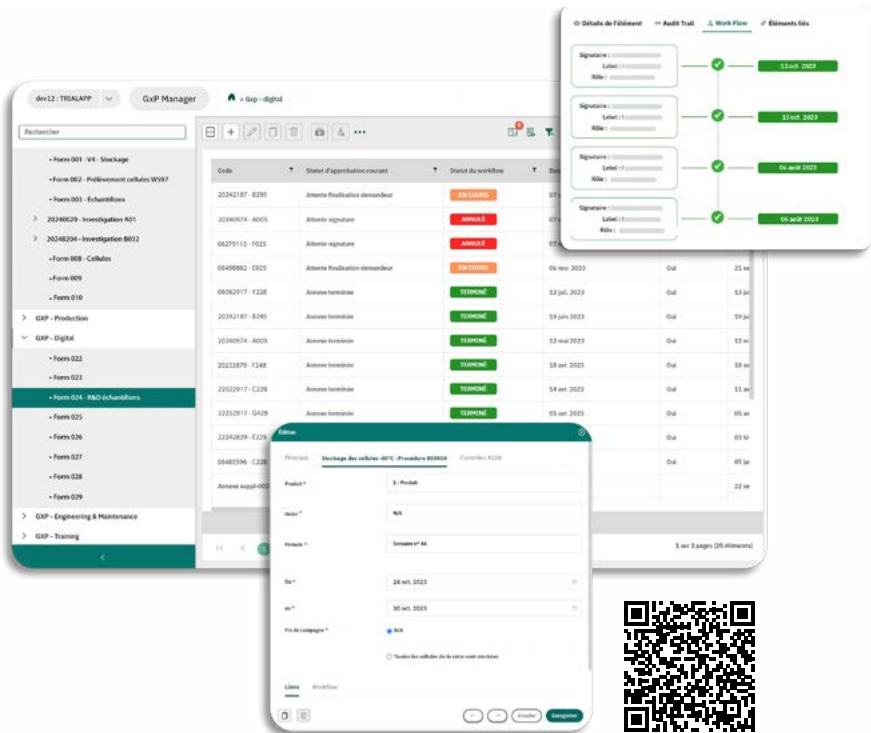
Détails de l'élément Audit Trail Work Flow Éléments liés

Signataire :
Label :
Rôle :
13 oct. 2023

Signataire :
Label :
Rôle :
13 oct. 2023

Signataire :
Label :
Rôle :
04 août 2023

Signataire :
Label :
Rôle :
04 août 2023

dev12 : TRIALAPP
GxP Manager
> Gxp - digital

Rechercher

• Form 001 - V4 - Stockage
• Form 002 - Prélèvement cellules WS97
• Form 003 - Échantillons
20240029 - Investigation A01
20248204 - Investigation B012
• Form 008 - Cellules
• Form 009
• Form 010
GXP - Production
GXP - Digital
• Form 022
• Form 023
• Form 024 - R&D échantillons
• Form 025
• Form 026
• Form 027
• Form 028
• Form 029
GXP - Engineering & Maintenance
GXP - Training

| Code | Statut d'approbation courant | Statut du workflow | Da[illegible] | | |
|---|---|---|---|---|---|
| 20242187 - B295 | Attente finalisation demandeur | EN COURS | 07 | | |
| 20240974 - A005 | Attente signature | ANNULÉ | 07 | | |
| 06279113 - F025 | Attente signature | ANNULÉ | 07 | | |
| 06498882 - E925 | Attente finalisation demandeur | EN COURS | 06 nov. 2023 | Oui | 21 se |
| 06082017 - Y228 | Annexe terminée | TERMINÉ | 13 juil. 2023 | Oui | 13 ju |
| 20242187 - B295 | Annexe terminée | TERMINÉ | 19 juin 2023 | Oui | 19 ju |
| 20240974 - A005 | Annexe terminée | TERMINÉ | 12 mai 2023 | Oui | 12 m |
| 20232879 - T248 | Annexe terminée | TERMINÉ | 18 avr. 2023 | Oui | 18 av |
| 22022917 - C228 | Annexe terminée | TERMINÉ | 14 avr. 2023 | Oui | 11 av |
| 22252917 - G428 | Annexe terminée | TERMINÉ | 05 avr. 2023 | Oui | 05 av |
| 22242829 - E228 | | | | Oui | 06 fé |
| 06482596 - C228 | | | | Oui | 05 ja |
| Annexe suppl-002 | | | | | 22 se |

1 sur 3 pages (25 éléments)

Édition

Principal | Stockage des cellules -80°C - Procédure B00858 | Contrôles X228

Product * | $ - Produit
Dosiss * | N/A
Pénode * | Semaine n° 44
Du * | 24 oct. 2023
au * | 30 oct. 2023
Fin de campagne * | N/A
Toutes les cellules de la série sont stockées

Liens Workflow

Annuler Enregistrer